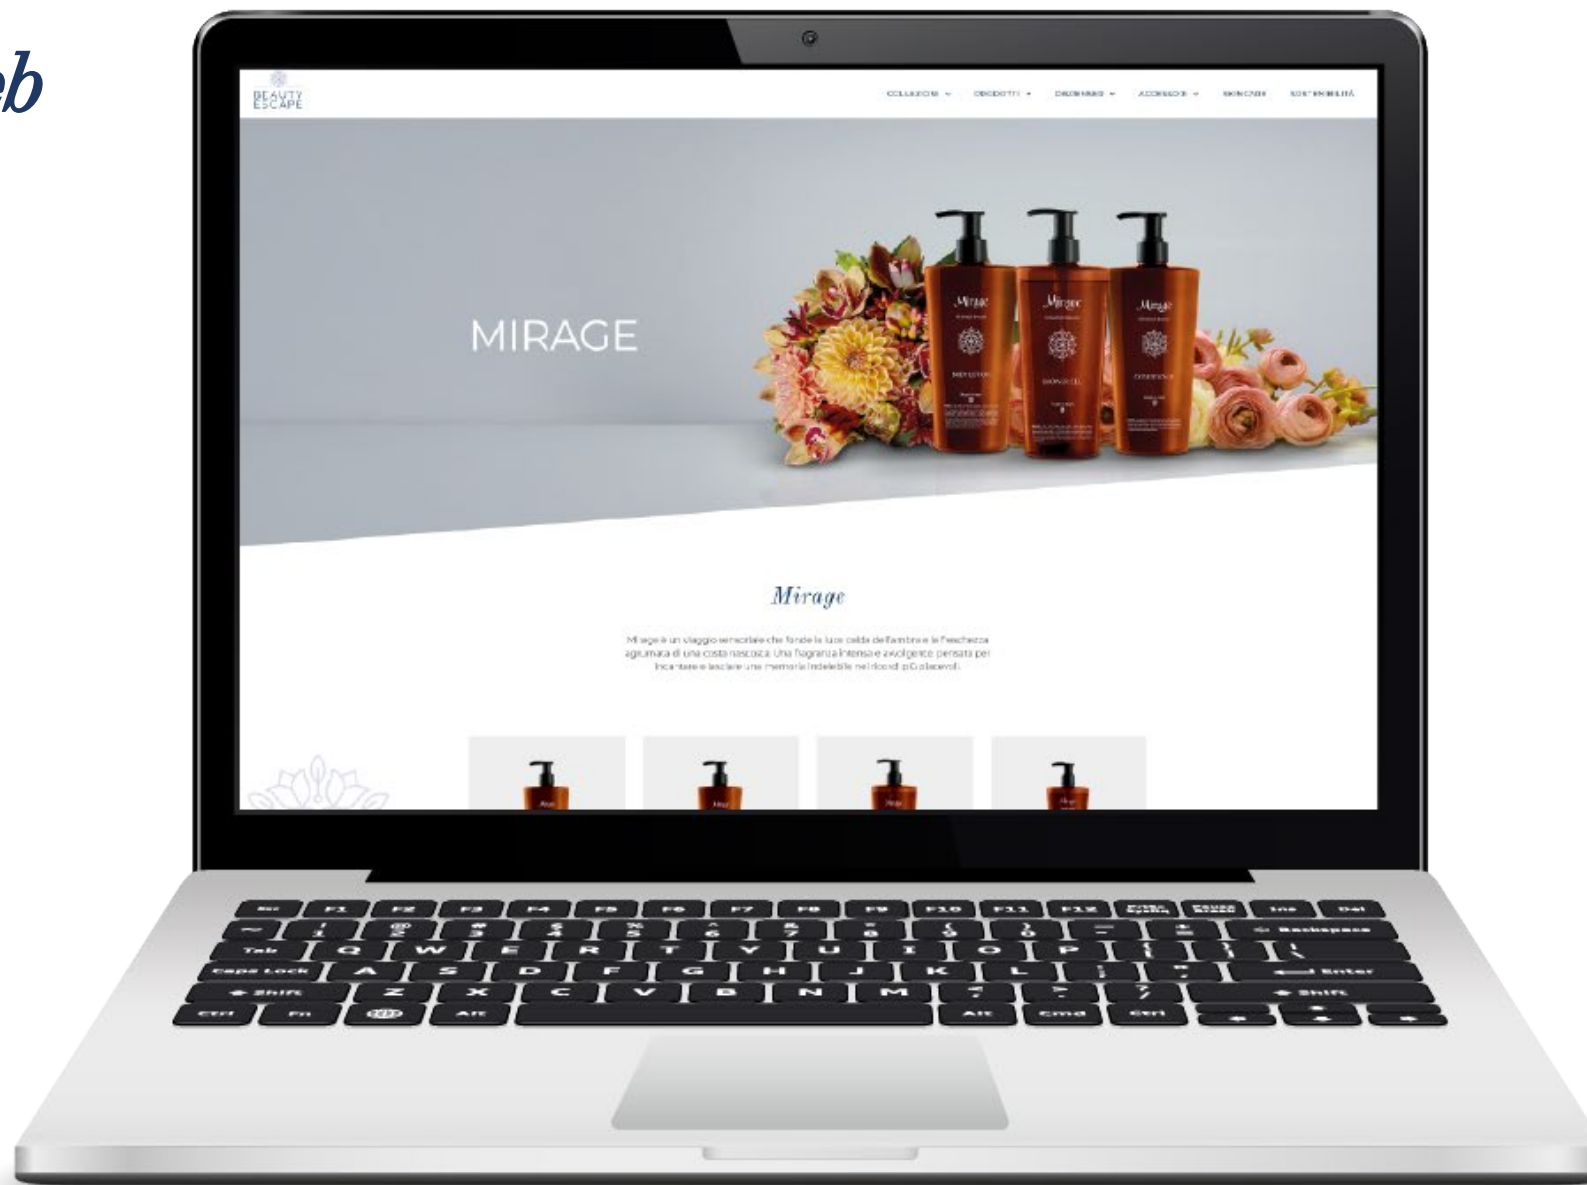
eb

BEAUTY ESCAPE

COLLEZIONI ⌄ PRODOTTI ⌄ DISPENSER ⌄ ACCESSORI ⌄ SKINCARE SOSTENIBILITÀ

MIRAGE

Mirage

Mirage

Mirage

Mirage

Mirage è un viaggio sensoriale che fonde la luce calda dell'ambra e la freschezza agrumata di una costa nascosta. Una fragranza intensa e avvolgente pensata per incantare e lasciare una memoria indelebile nei ricordi più piacevoli.

Esc F1 F2 F3 F4 F5 F6 F7 F8 F9 F10 F11 F12 PrtSc SysRq Pause Break Ins Del

~ ` ! 1 @ 2 # 3 $ 4 % 5 ^ 6 & 7 * 8 ( 9 ) 0 _ - + = Backspace

Tab Q W E R T Y U I O P { [ } ] | \

Caps Lock A S D F G H J K L : ; " ' Enter

Shift Z X C V B N M < , > . ? / Shift

Ctrl Fn Alt Alt Cmd Ctrl